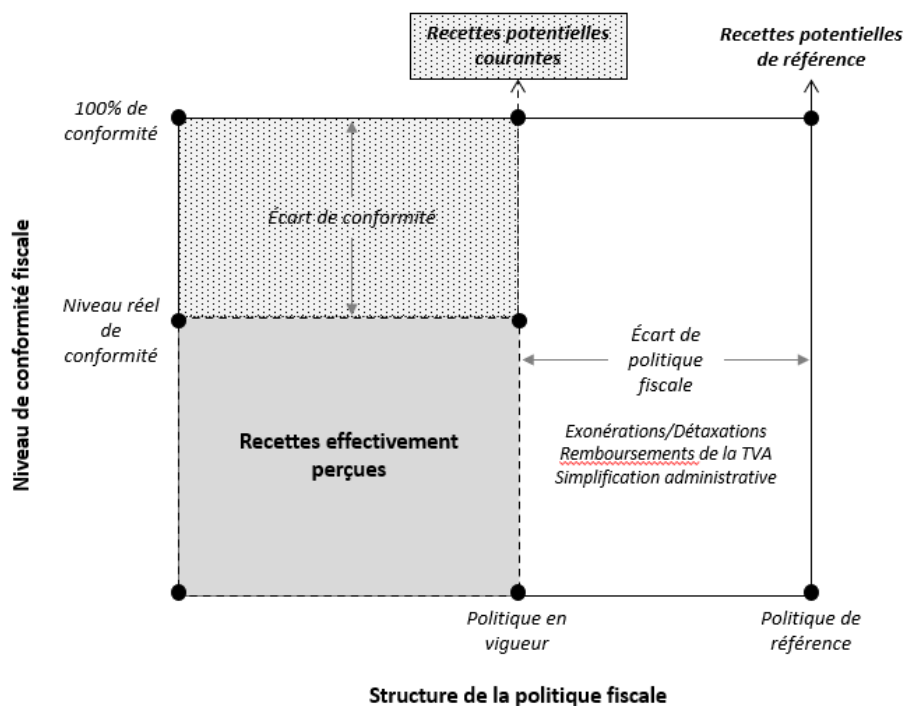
Recettes potentielles courantes

Recettes potentielles de référence

100% de conformité

Écart de conformité

Niveau réel de conformité

Écart de politique fiscale

Recettes effectivement perçues

Exonérations/Détaxations
Remboursements de la TVA
Simplification administrative

Niveau de conformité fiscale

Politique en vigueur

Politique de référence

Structure de la politique fiscale